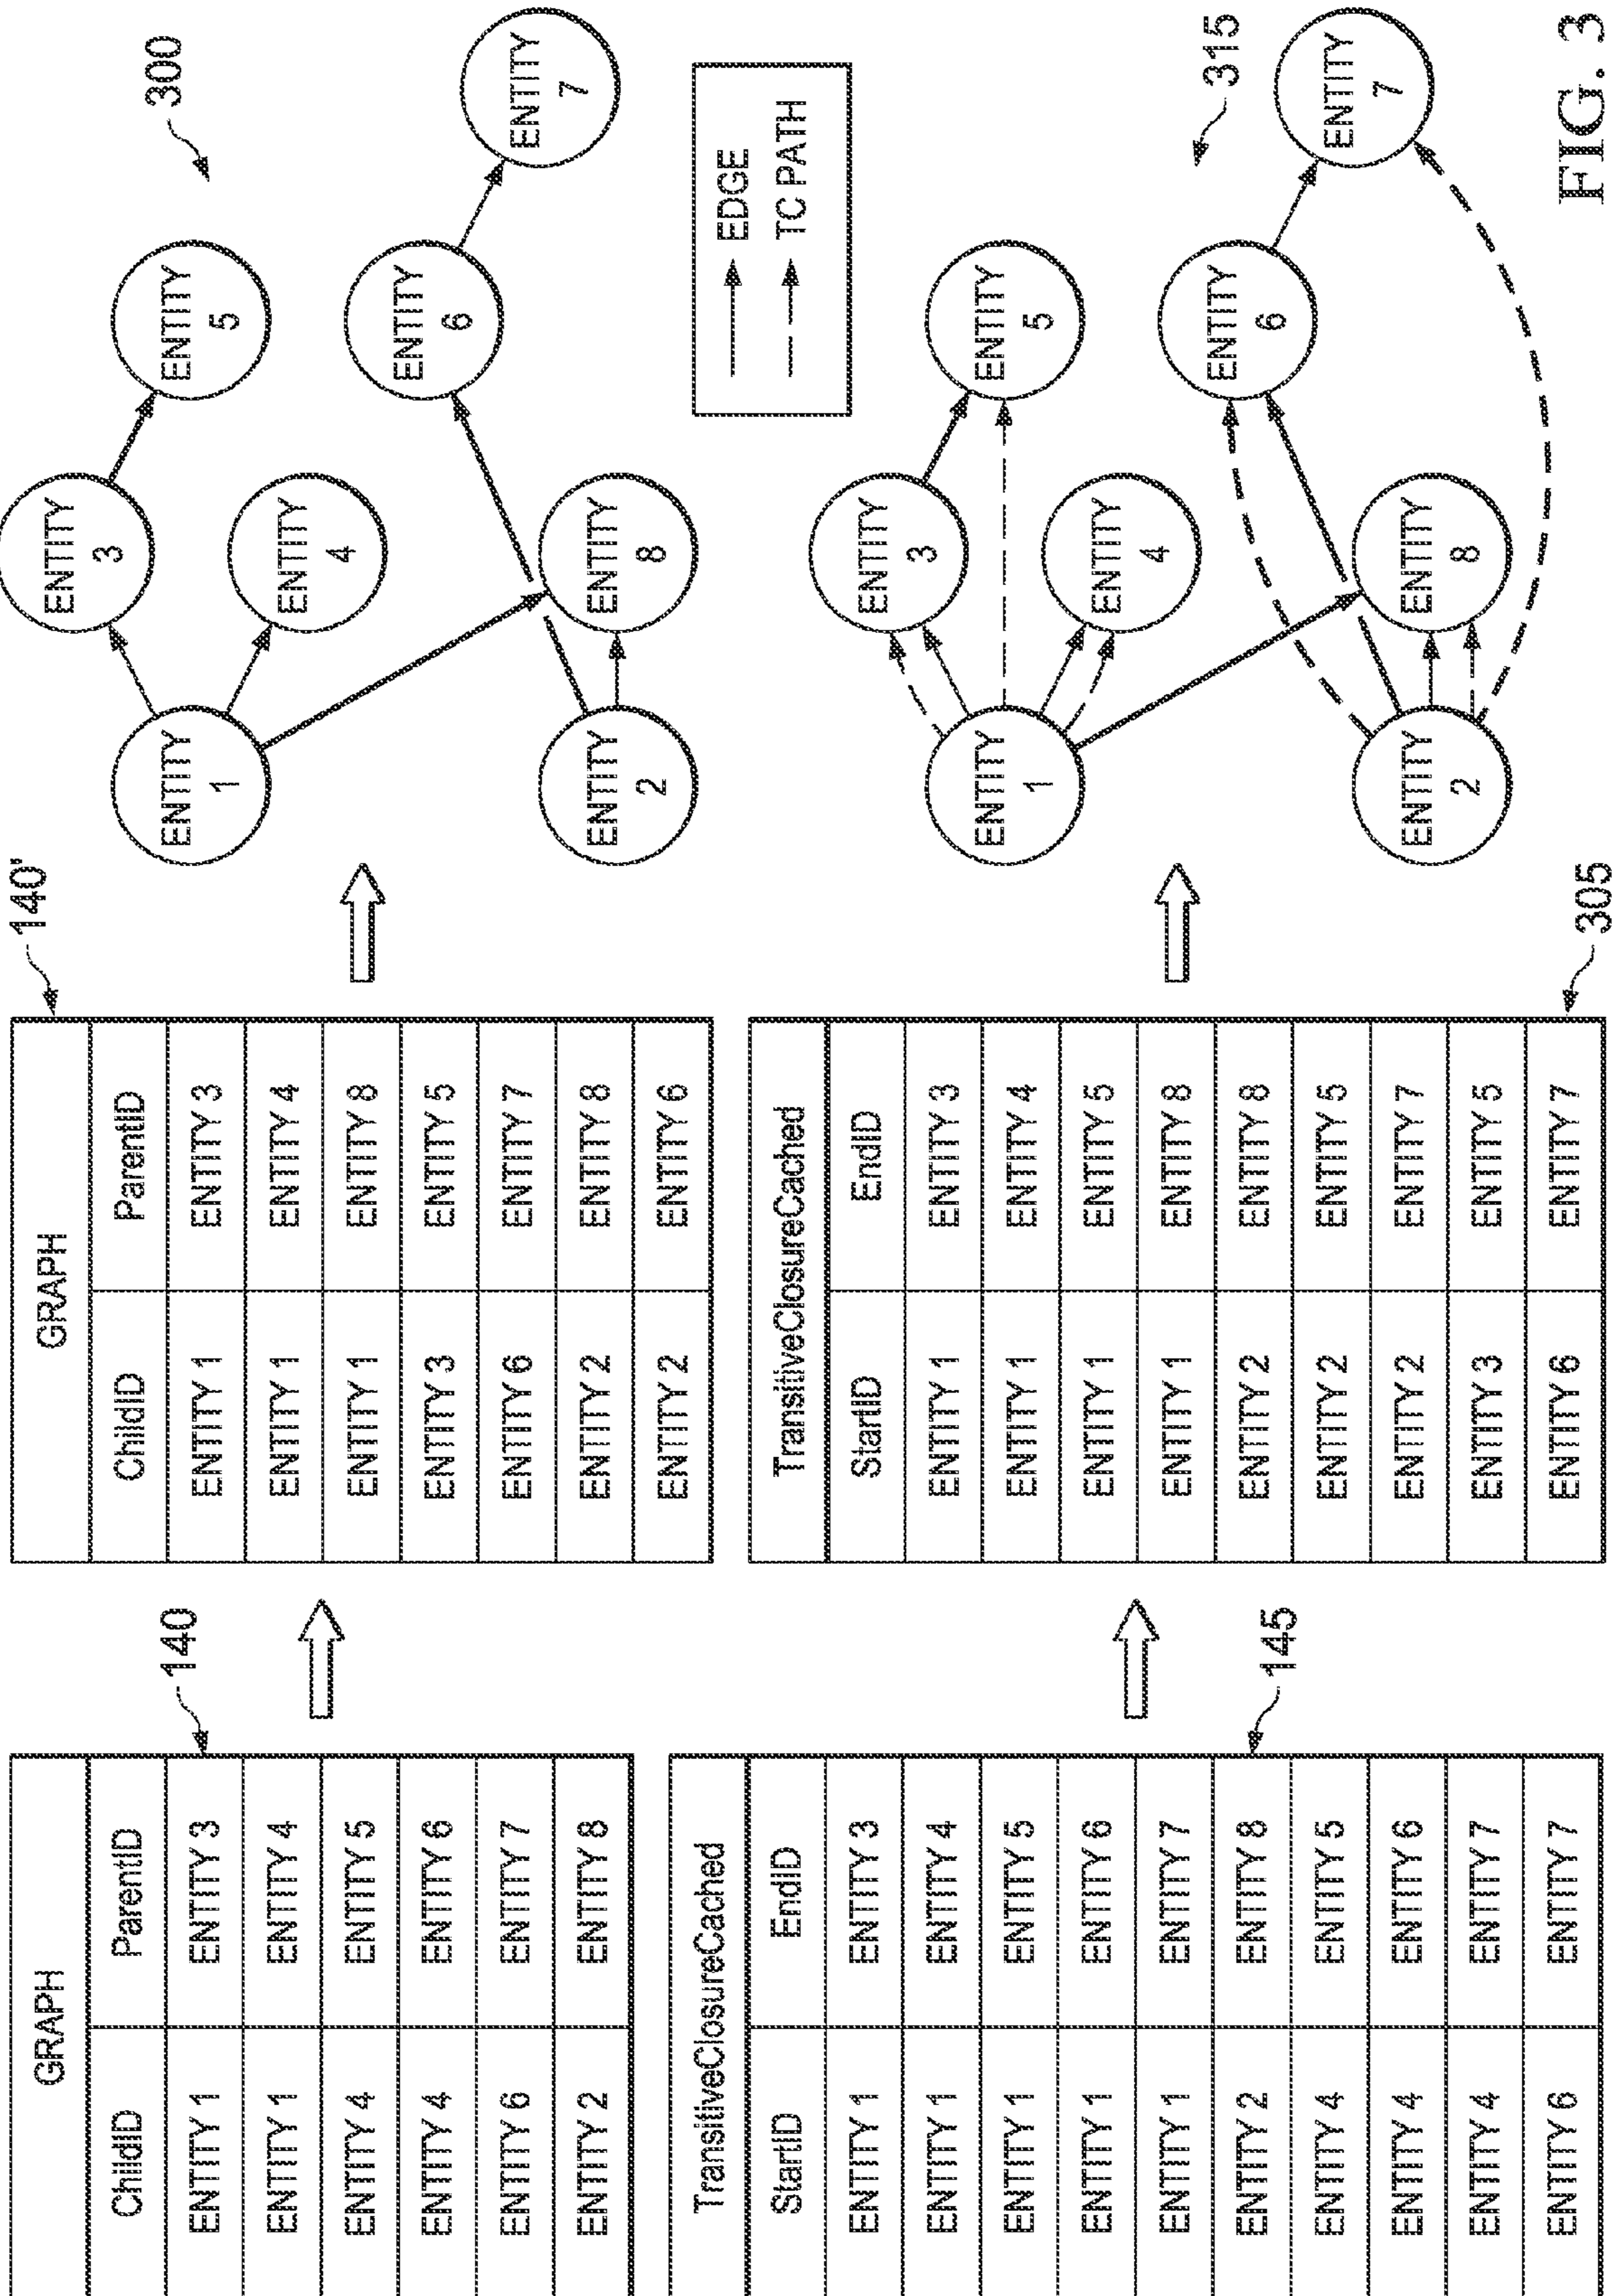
140

| GRAPH | |
|---|---|
| ChildID | ParentID |
| ENTITY 1 | ENTITY 3 |
| ENTITY 1 | ENTITY 4 |
| ENTITY 4 | ENTITY 5 |
| ENTITY 4 | ENTITY 6 |
| ENTITY 6 | ENTITY 7 |
| ENTITY 2 | ENTITY 8 |

145

| TransitiveClosureCached | |
|---|---|
| StartID | EndID |
| ENTITY 1 | ENTITY 3 |
| ENTITY 1 | ENTITY 4 |
| ENTITY 1 | ENTITY 5 |
| ENTITY 1 | ENTITY 6 |
| ENTITY 1 | ENTITY 7 |
| ENTITY 2 | ENTITY 8 |
| ENTITY 4 | ENTITY 5 |
| ENTITY 4 | ENTITY 6 |
| ENTITY 4 | ENTITY 7 |
| ENTITY 6 | ENTITY 7 |

140'

| GRAPH | |
|---|---|
| ChildID | ParentID |
| ENTITY 1 | ENTITY 3 |
| ENTITY 1 | ENTITY 4 |
| ENTITY 1 | ENTITY 8 |
| ENTITY 3 | ENTITY 5 |
| ENTITY 6 | ENTITY 7 |
| ENTITY 2 | ENTITY 8 |
| ENTITY 2 | ENTITY 6 |

305

| TransitiveClosureCached | |
|---|---|
| StartID | EndID |
| ENTITY 1 | ENTITY 3 |
| ENTITY 1 | ENTITY 4 |
| ENTITY 1 | ENTITY 5 |
| ENTITY 1 | ENTITY 8 |
| ENTITY 2 | ENTITY 8 |
| ENTITY 2 | ENTITY 5 |
| ENTITY 2 | ENTITY 7 |
| ENTITY 3 | ENTITY 5 |
| ENTITY 6 | ENTITY 7 |

300

ENTITY 1
ENTITY 3
ENTITY 4
ENTITY 5
ENTITY 2
ENTITY 8
ENTITY 6
ENTITY 7

EDGE
TC PATH

315

ENTITY 1
ENTITY 3
ENTITY 4
ENTITY 5
ENTITY 2
ENTITY 8
ENTITY 6
ENTITY 7

FIG. 3